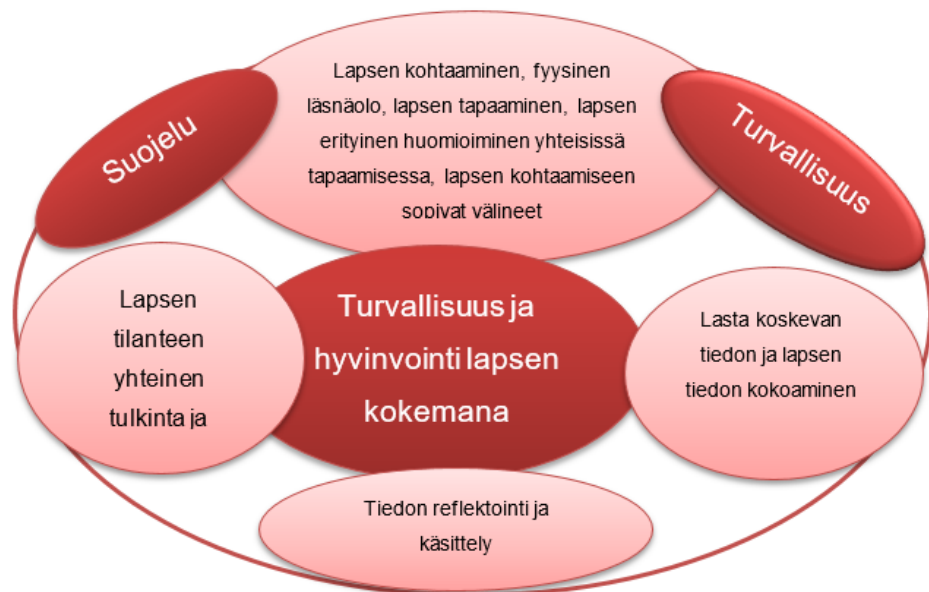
Suojelu

Lapsen kohtaaminen, fyysinen läsnäolo, lapsen tapaaminen, lapsen erityinen huomioiminen yhteisissä tapaamisessa, lapsen kohtaamiseen sopivat välineet

Turvallisuus

Lapsen tilanteen yhteinen tulkinta ja

Turvallisuus ja hyvinvointi lapsen kokemana

Lasta koskevan tiedon ja lapsen tiedon kokoaminen

Tiedon reflektointi ja käsittely